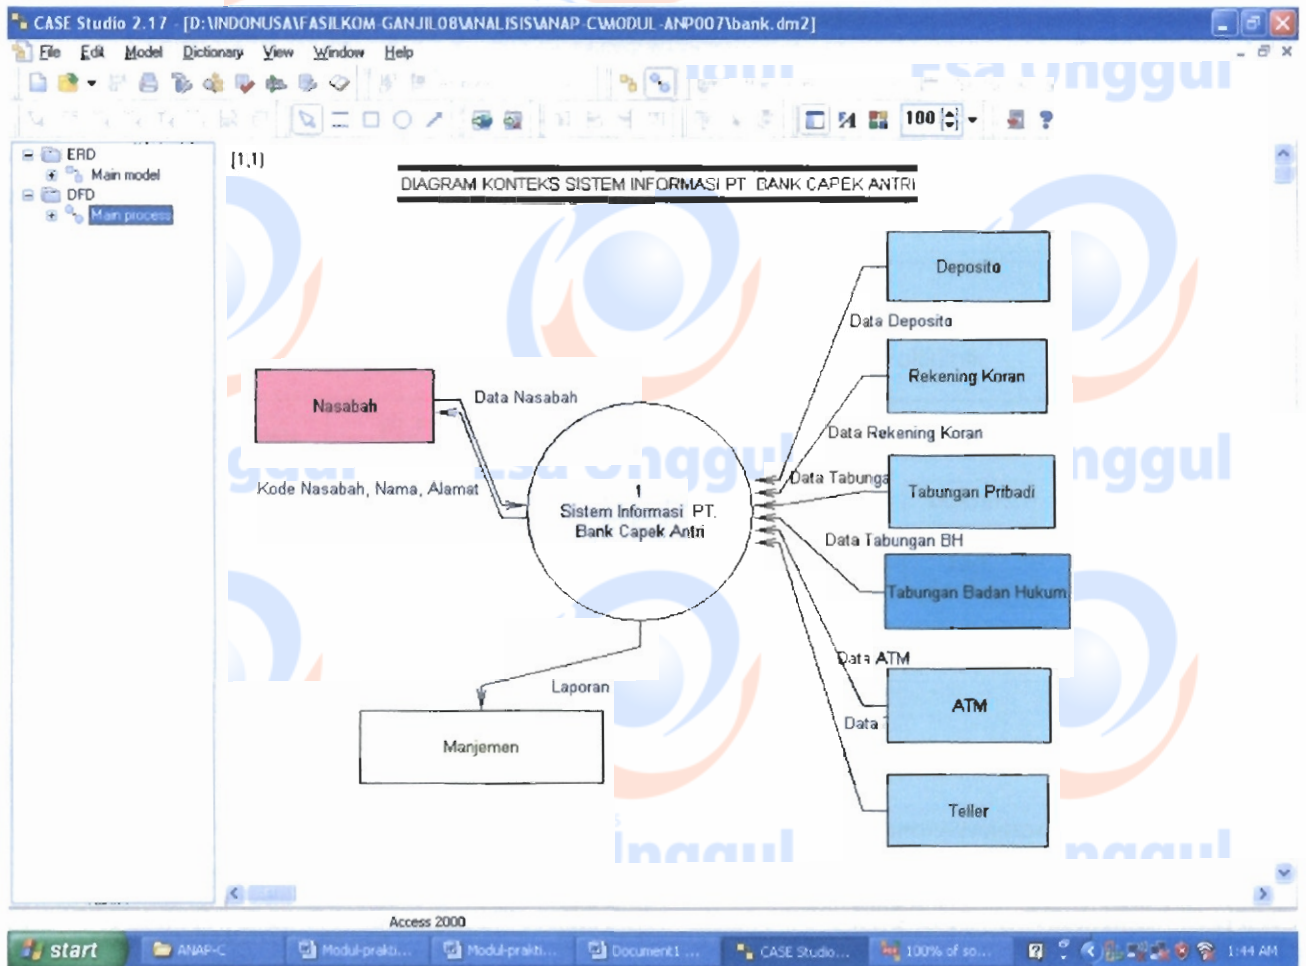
CASE Studio 2.17 - [D:\INDONUSA\FASILKOM-GANJIL08\ANALISIS\ANAP-C\MODUL-ANP007\bank.dm2]

File Edit Model Dictionary View Window Help

100

ERD
Main model
DFD
Main process

[1,1]

DIAGRAM KONTEKS SISTEM INFORMASI PT. BANK CAPEK ANTRI

Deposito

Data Deposito

Rekening Koran

Data Rekening Koran

Nasabah

Data Nasabah

Data Tabunga

Tabungan Pribadi

Kode Nasabah, Nama, Alamat

1
Sistem Informasi PT. Bank Capek Antri

Data Tabungan BH

Tabungan Badan Hukum

Data ATM

ATM

Data

Laporan

Manjemen

Teller

Access 2000

start ANAP-C Modul-prakti... Modul-prakti... Document1 ... CASE Studio... 100% of so... 1:44 AM